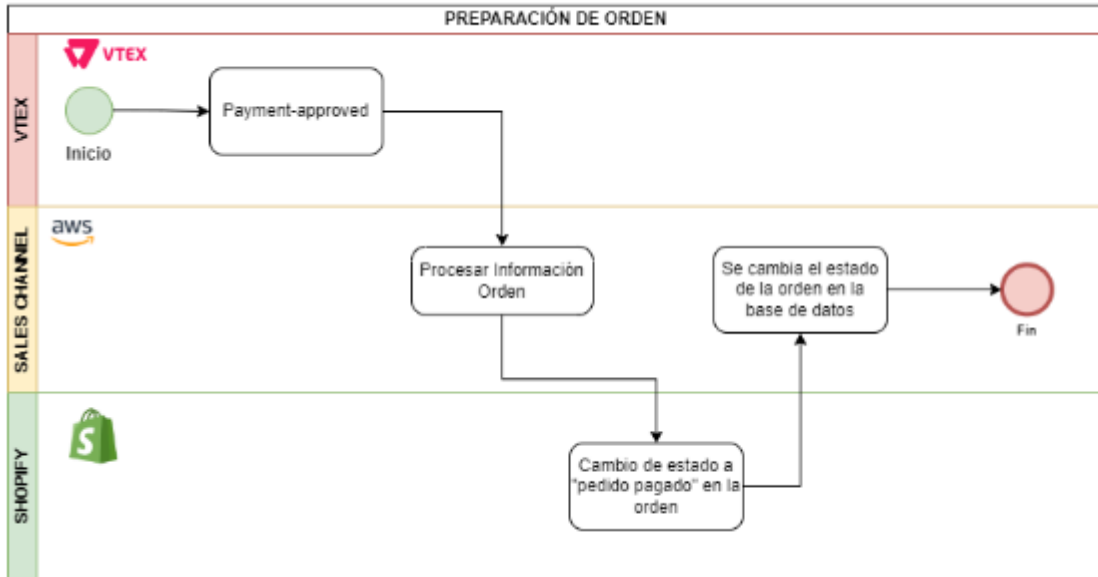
PREPARACIÓN DE ORDEN

VTEX

VTEX

Inicio

Payment-approved

SALES CHANNEL

aws

Procesar Información Orden

Se cambia el estado de la orden en la base de datos

Fin

SHOPIFY

Cambio de estado a "pedido pagado" en la orden